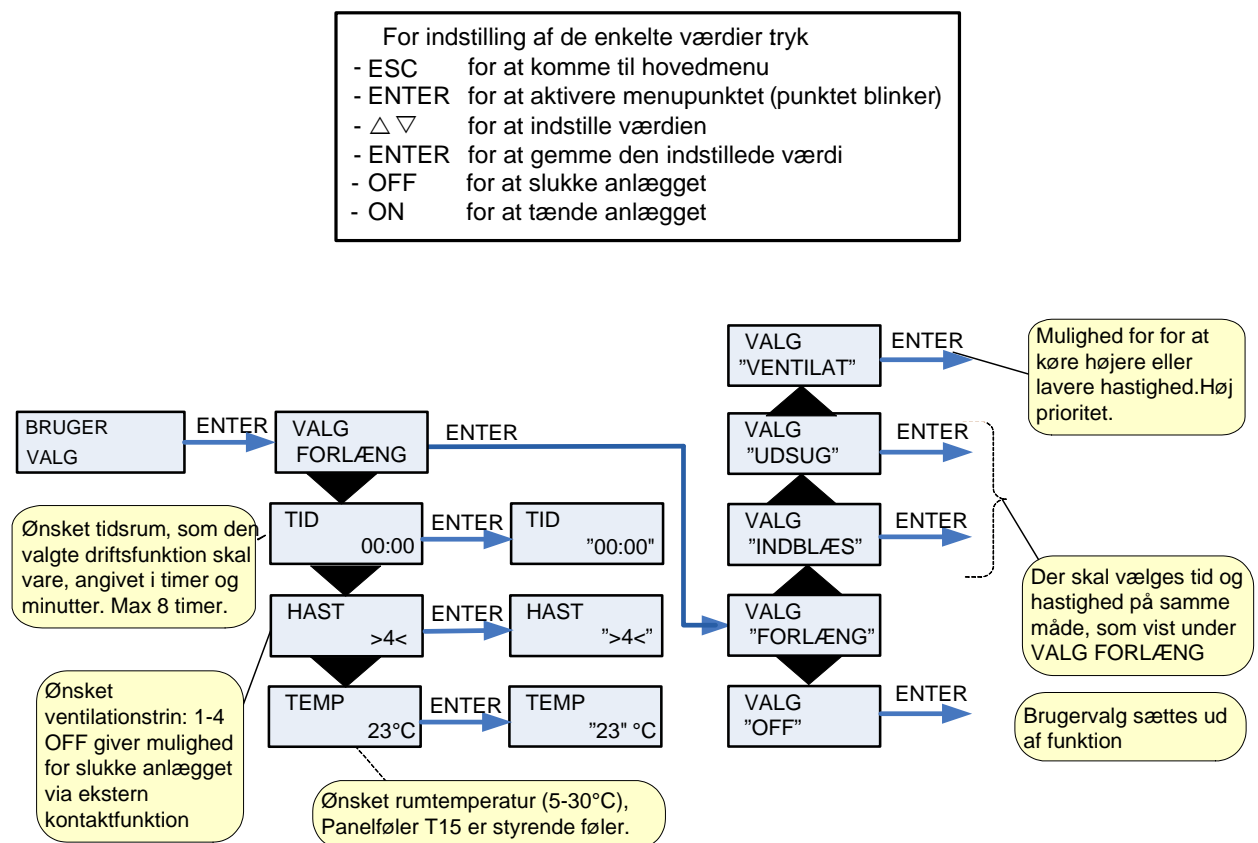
For indstilling af de enkelte værdier tryk
- ESC for at komme til hovedmenu
- ENTER for at aktivere menupunktet (punktet blinker)
- △ ▽ for at indstille værdien
- ENTER for at gemme den indstillede værdi
- OFF for at slukke anlægget
- ON for at tænde anlægget

BRUGER VALG

ENTER

VALG FORLÆNG

ENTER

TID 00:00

ENTER

TID "00:00"

HAST >4<

ENTER

HAST ">4<"

TEMP 23°C

ENTER

TEMP "23" °C

Ønsket tidsrum, som den valgte driftsfunktion skal vare, angivet i timer og minutter. Max 8 timer.

Ønsket ventilationstrin: 1-4 OFF giver mulighed for slukke anlægget via ekstern kontaktfunktion

Ønsket rumtemperatur (5-30°C), Panelføler T15 er styrende føler.

VALG "VENTILAT"

ENTER

Mulighed for for at køre højere eller lavere hastighed.Høj prioritet.

VALG "UDSUG"

ENTER

VALG "INDBLÆS"

ENTER

Der skal vælges tid og hastighed på samme måde, som vist under VALG FORLÆNG

VALG "FORLÆNG"

VALG "OFF"

ENTER

Brugervalg sættes ud af funktion